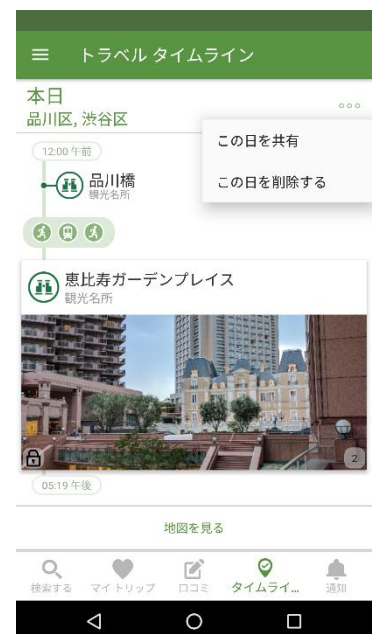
トラベル タイムライン

本日
品川区, 渋谷区

この日を共有
この日を削除する

12:00 午前
品川橋
観光名所

恵比寿ガーデンプレイス
観光名所

2

05:19 午後

地図を見る

検索する
マイ トリップ
口コミ
タイムライ...
通知